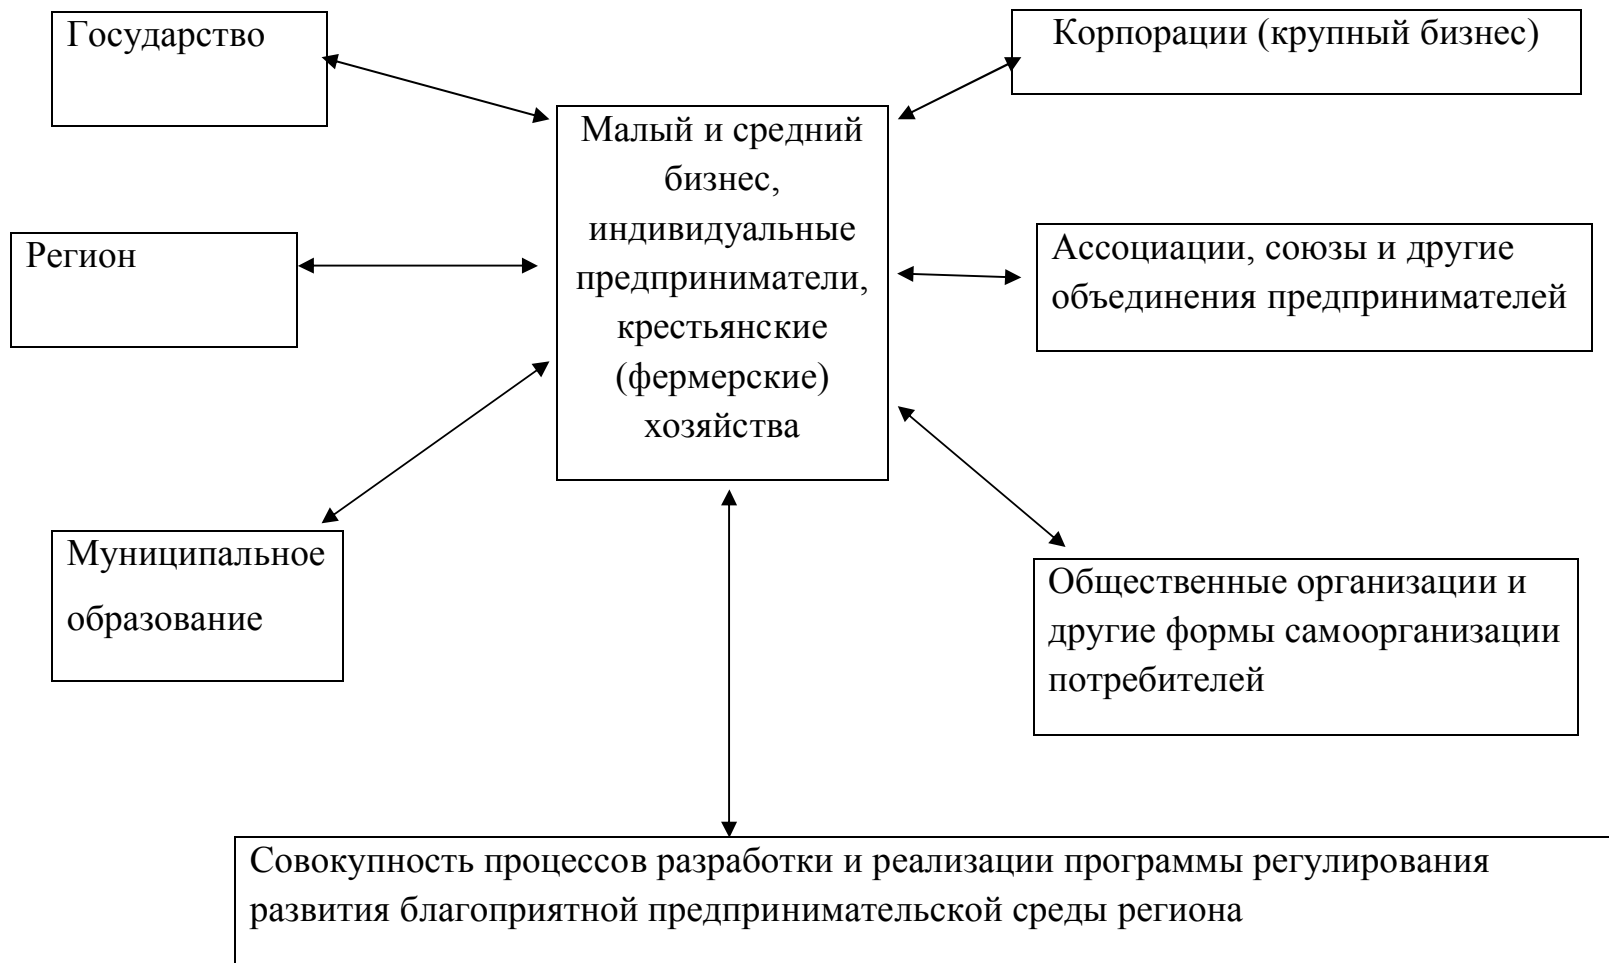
Государство

Корпорации (крупный бизнес)

Малый и средний бизнес, индивидуальные предприниматели, крестьянские (фермерские) хозяйства

Регион

Ассоциации, союзы и другие объединения предпринимателей

Муниципальное образование

Общественные организации и другие формы самоорганизации потребителей

Совокупность процессов разработки и реализации программы регулирования развития благоприятной предпринимательской среды региона